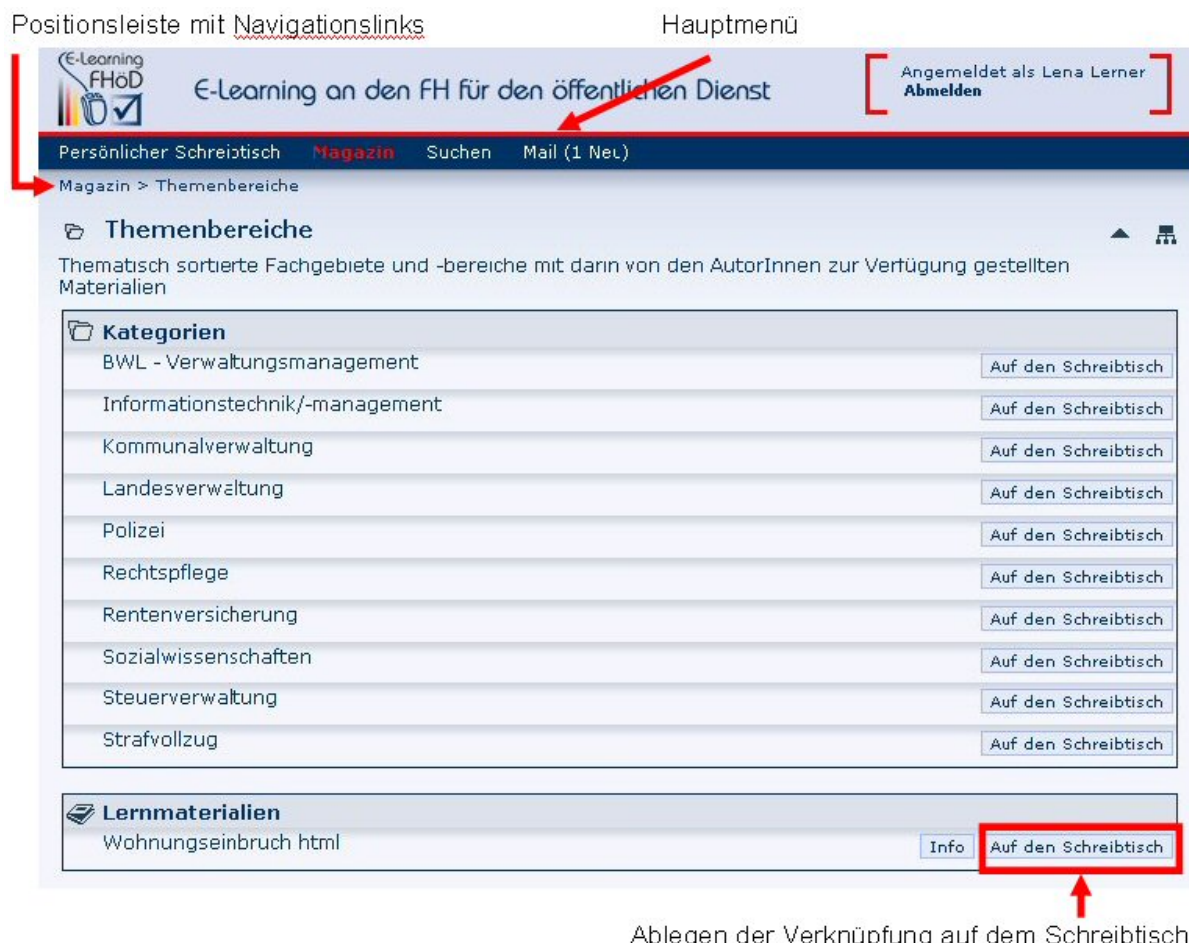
Positionsleiste mit Navigationslinks

Hauptmenü

E-Learning FHöD

E-Learning an den FH für den öffentlichen Dienst

Angemeldet als Lena Lerner
Abmelden

Persönlicher Schreibtisch Magazin Suchen Mail (1 Neu)

Magazin > Themenbereiche

Themenbereiche

Thematisch sortierte Fachgebiete und -bereiche mit darin von den AutorInnen zur Verfügung gestellten Materialien

Kategorien

| | |
|---|---|
| BWL - Verwaltungsmanagement | Auf den Schreibtisch |
| Informationstechnik/-management | Auf den Schreibtisch |
| Kommunalverwaltung | Auf den Schreibtisch |
| Landesverwaltung | Auf den Schreibtisch |
| Polizei | Auf den Schreibtisch |
| Rechtspflege | Auf den Schreibtisch |
| Rentenversicherung | Auf den Schreibtisch |
| Sozialwissenschaften | Auf den Schreibtisch |
| Steuerverwaltung | Auf den Schreibtisch |
| Strafvollzug | Auf den Schreibtisch |

Lernmaterialien

Wohnungseinbruch html Info Auf den Schreibtisch

Ablegen der Verknüpfung auf dem Schreibtisch